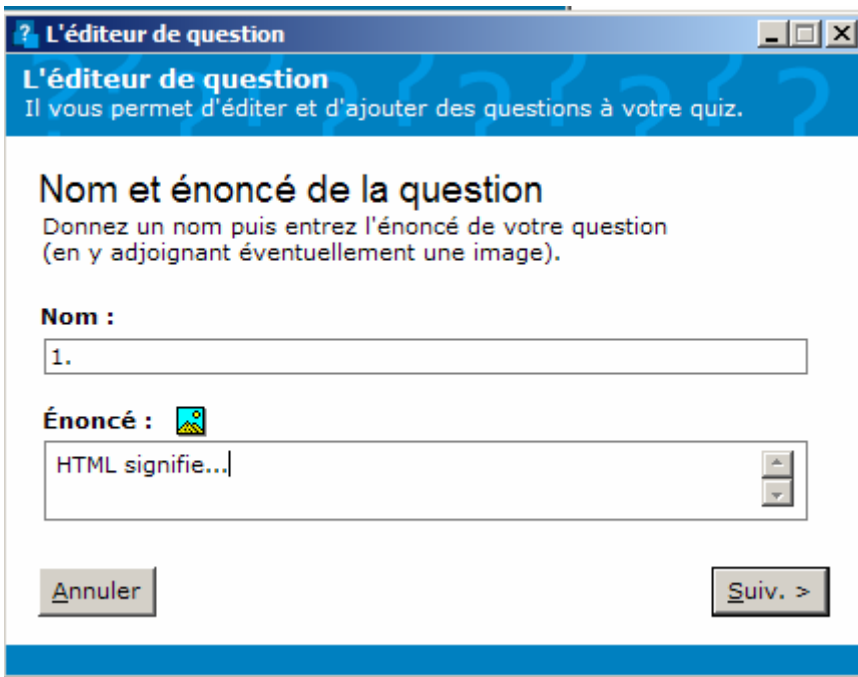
L'éditeur de question

L'éditeur de question
Il vous permet d'éditer et d'ajouter des questions à votre quiz.

Nom et énoncé de la question
Donnez un nom puis entrez l'énoncé de votre question (en y adjoignant éventuellement une image).

Nom :
1.

Énoncé :
HTML signifie...

Annuler

Suiv. >